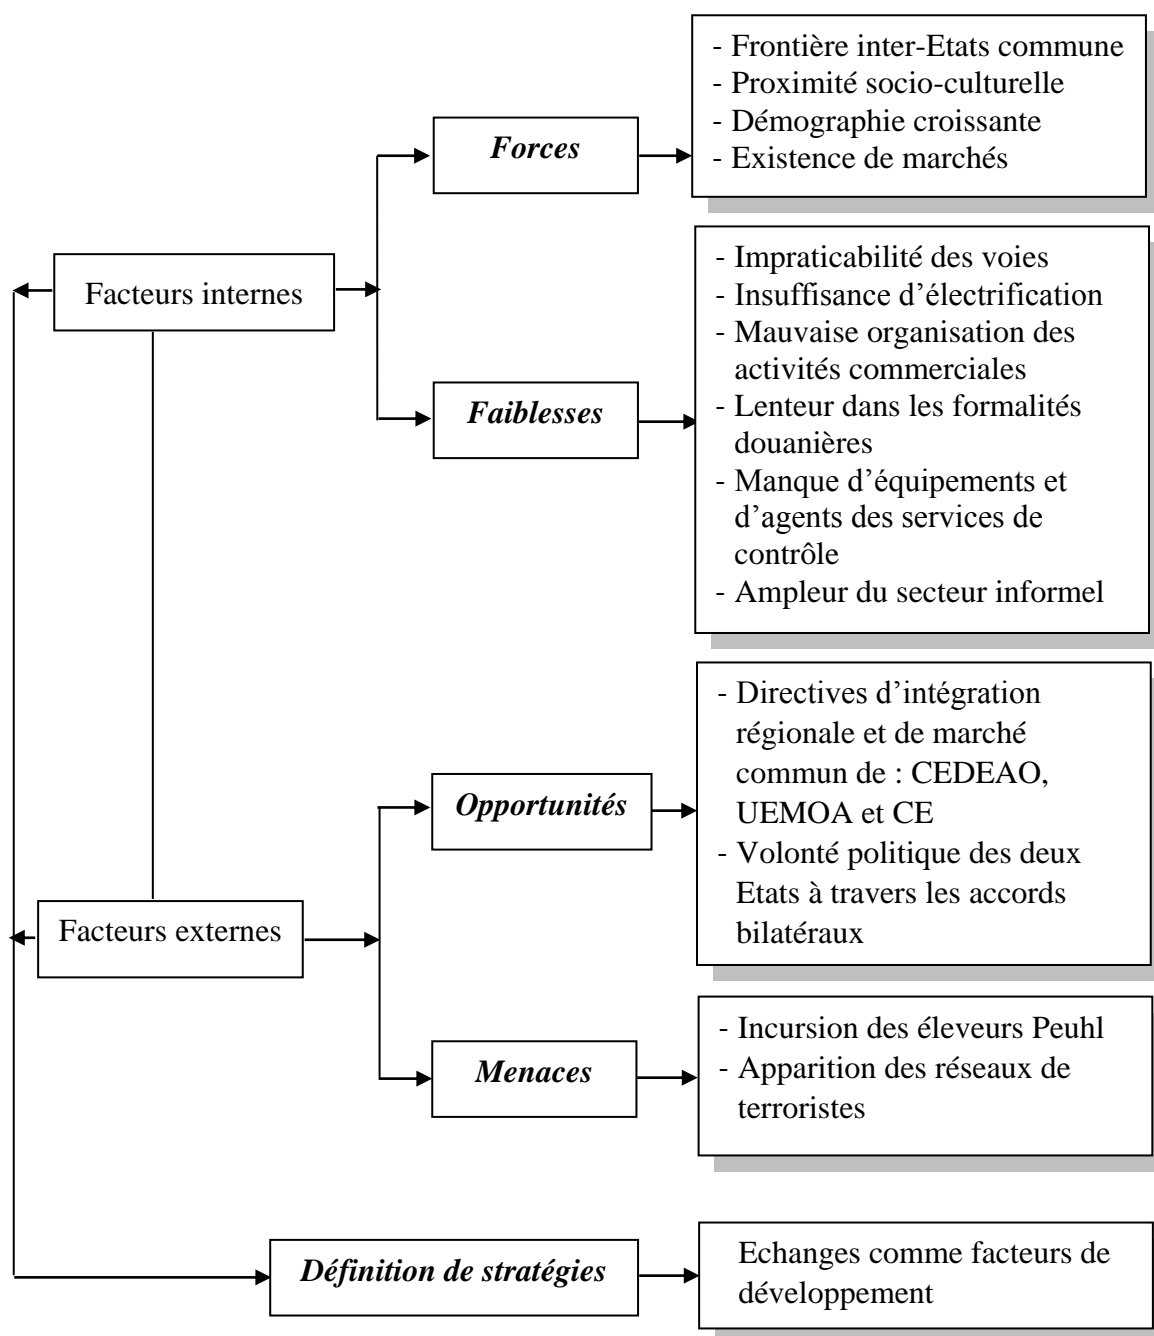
Facteurs internes

Forces

- Frontière inter-Etats commune
- Proximité socio-culturelle
- Démographie croissante
- Existence de marchés

Faiblesses

- Impraticabilité des voies
- Insuffisance d'électrification
- Mauvaise organisation des activités commerciales
- Lenteur dans les formalités douanières
- Manque d'équipements et d'agents des services de contrôle
- Ampleur du secteur informel

Facteurs externes

Opportunités

- Directives d'intégration régionale et de marché commun de : CEDEAO, UEMOA et CE
- Volonté politique des deux Etats à travers les accords bilatéraux

Menaces

- Incursion des éleveurs Peuhl
- Apparition des réseaux de terroristes

Définition de stratégies

Echanges comme facteurs de développement